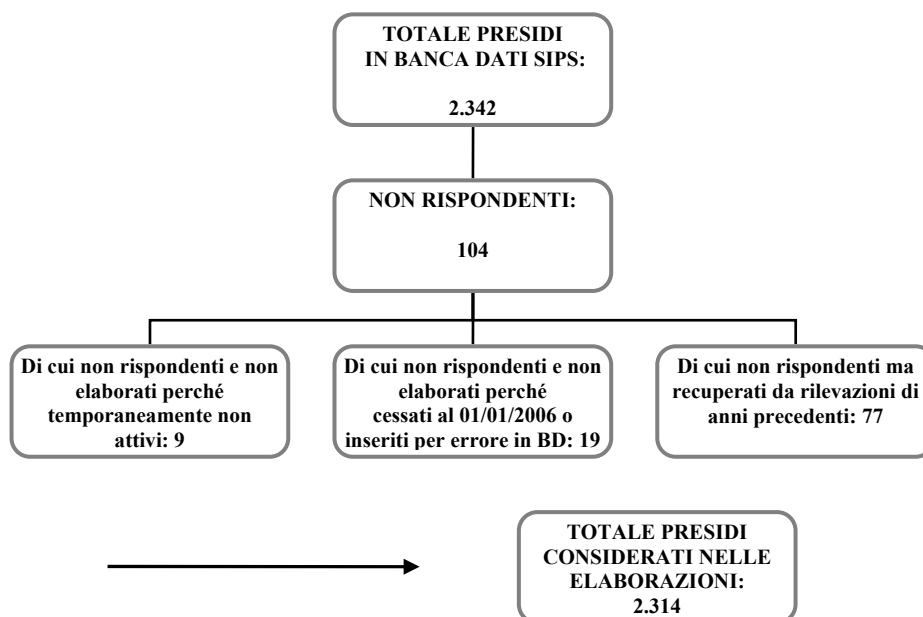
TOTALE PRESIDI IN BANCA DATI SIPS:

2.342

NON RISPONDENTI:

104

Di cui non rispondenti e non elaborati perché temporaneamente non attivi: 9

Di cui non rispondenti e non elaborati perché cessati al 01/01/2006 o inseriti per errore in BD: 19

Di cui non rispondenti ma recuperati da rilevazioni di anni precedenti: 77

TOTALE PRESIDI CONSIDERATI NELLE ELABORAZIONI:
2.314